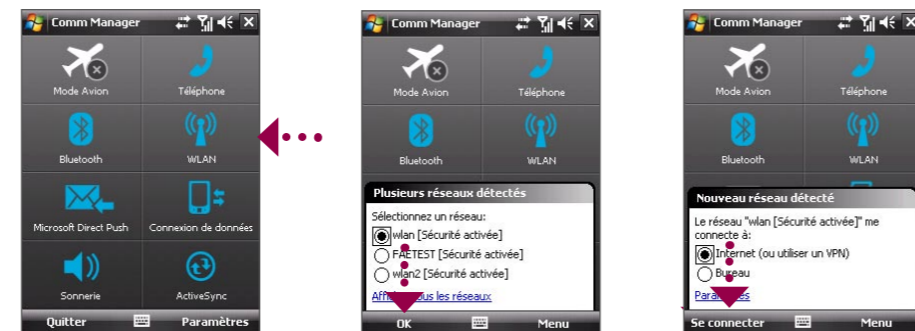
Comm Manager
Mode Avion
Téléphone
Bluetooth
WLAN
Microsoft Direct Push
Connexion de données
Sonnerie
ActiveSync
Quitter
Paramètres

Comm Manager
Mode Avion
Téléphone
Bluetooth
WLAN
Plusieurs réseaux détectés
Sélectionnez un réseau:
wlan [Sécurité activée]
FAETEST [Sécurité activée]
wlan2 [Sécurité activée]
Aff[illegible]us les réseaux:
OK
Menu

Comm Manager
Mode Avion
Téléphone
Bluetooth
WLAN
Nouveau réseau détecté
Le réseau "wlan [Sécurité activée]" me connecte à:
Internet (ou utiliser un VPN)
Bureau
Para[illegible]es
Se connecter
Menu